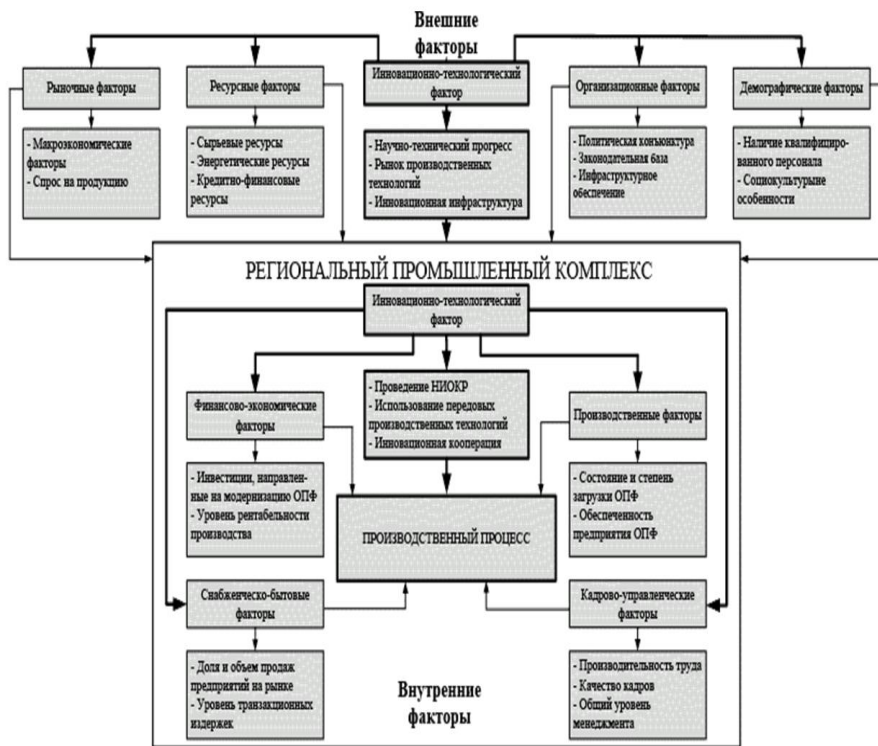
Внешние факторы

Рыночные факторы

- Макроэкономические факторы
- Спрос на продукцию

Ресурсные факторы

- Сырьевые ресурсы
- Энергетические ресурсы
- Кредитно-финансовые ресурсы

Инновационно-технологический фактор

- Научно-технический прогресс
- Рынок производственных технологий
- Инновационная инфраструктура

Организационные факторы

- Политическая конъюнктура
- Законодательная база
- Инфраструктурное обеспечение

Демографические факторы

- Наличие квалифицированного персонала
- Социокультурные особенности

РЕГИОНАЛЬНЫЙ ПРОМЫШЛЕННЫЙ КОМПЛЕКС

Инновационно-технологический фактор

Финансово-экономические факторы

- Инвестиции, направленные на модернизацию ОПФ
- Уровень рентабельности производства

- Проведение НИОКР
- Использование передовых производственных технологий
- Инновационная кооперация

Производственные факторы

- Состояние и степень загрузки ОПФ
- Обеспеченность предприятия ОПФ

ПРОИЗВОДСТВЕННЫЙ ПРОЦЕСС

Снабженческо-бытовые факторы

- Доля и объем продаж предприятий на рынке
- Уровень транзакционных издержек

Кадрово-управленческие факторы

- Производительность труда
- Качество кадров
- Общий уровень менеджмента

Внутренние факторы